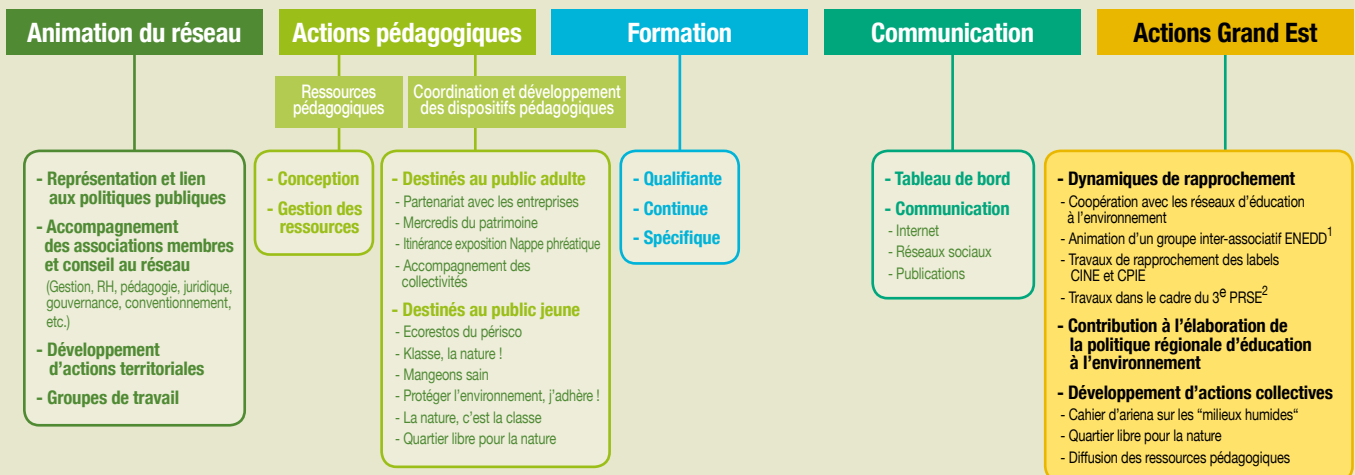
Animation du réseau

- Représentation et lien aux politiques publiques
- Accompagnement des associations membres et conseil au réseau
(Gestion, RH, pédagogie, juridique, gouvernance, conventionnement, etc.)
- Développement d'actions territoriales
- Groupes de travail

Actions pédagogiques

Ressources pédagogiques

- Conception
- Gestion des ressources

Coordination et développement des dispositifs pédagogiques

- Destinés au public adulte
- Partenariat avec les entreprises
- Mercredis du patrimoine
- Itinérance exposition Nappe phréatique
- Accompagnement des collectivités
- Destinés au public jeune
- Ecorestos du périsco
- Klasse, la nature !
- Mangeons sain
- Protéger l'environnement, j'adhère !
- La nature, c'est la classe
- Quartier libre pour la nature

Formation

- Qualifiante
- Continue
- Spécifique

Communication

- Tableau de bord
- Communication
- Internet
- Réseaux sociaux
- Publications

Actions Grand Est

- Dynamiques de rapprochement
- Coopération avec les réseaux d'éducation à l'environnement
- Animation d'un groupe inter-associatif ENEDD$^1$
- Travaux de rapprochement des labels CINE et CPIE
- Travaux dans le cadre du 3$^e$ PRSE$^2$
- Contribution à l'élaboration de la politique régionale d'éducation à l'environnement
- Développement d'actions collectives
- Cahier d'ariena sur les "milieux humides"
- Quartier libre pour la nature
- Diffusion des ressources pédagogiques